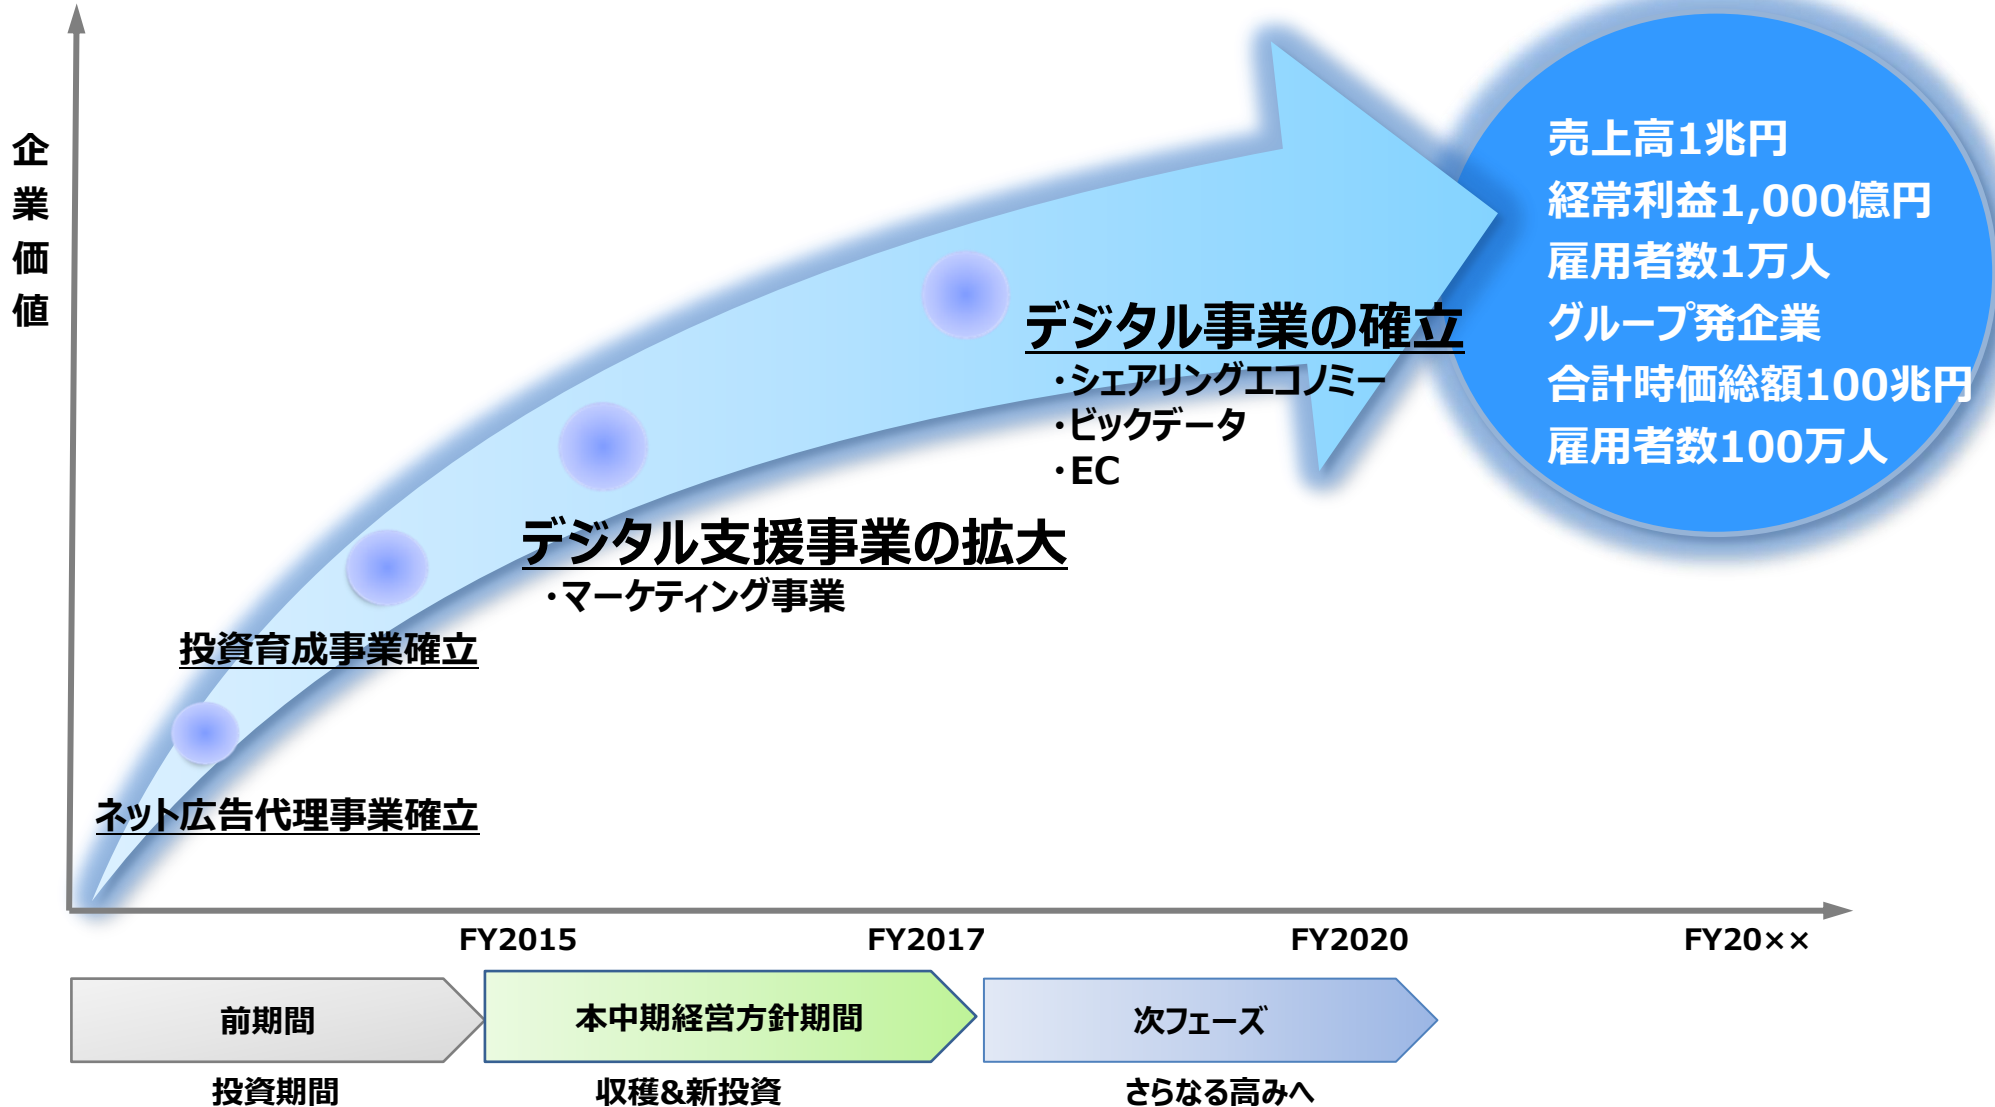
企業価値

売上高1兆円
経常利益1,000億円
雇用者数1万人
グループ発企業
合計時価総額100兆円
雇用者数100万人

デジタル事業の確立
・シェアリングエコノミー
・ビックデータ
・EC

デジタル支援事業の拡大
・マーケティング事業

投資育成事業確立

ネット広告代理事業確立

FY2015
FY2017
FY2020
FY20××

前期間
本中期経営方針期間
次フェーズ

投資期間
収穫&新投資
さらなる高みへ